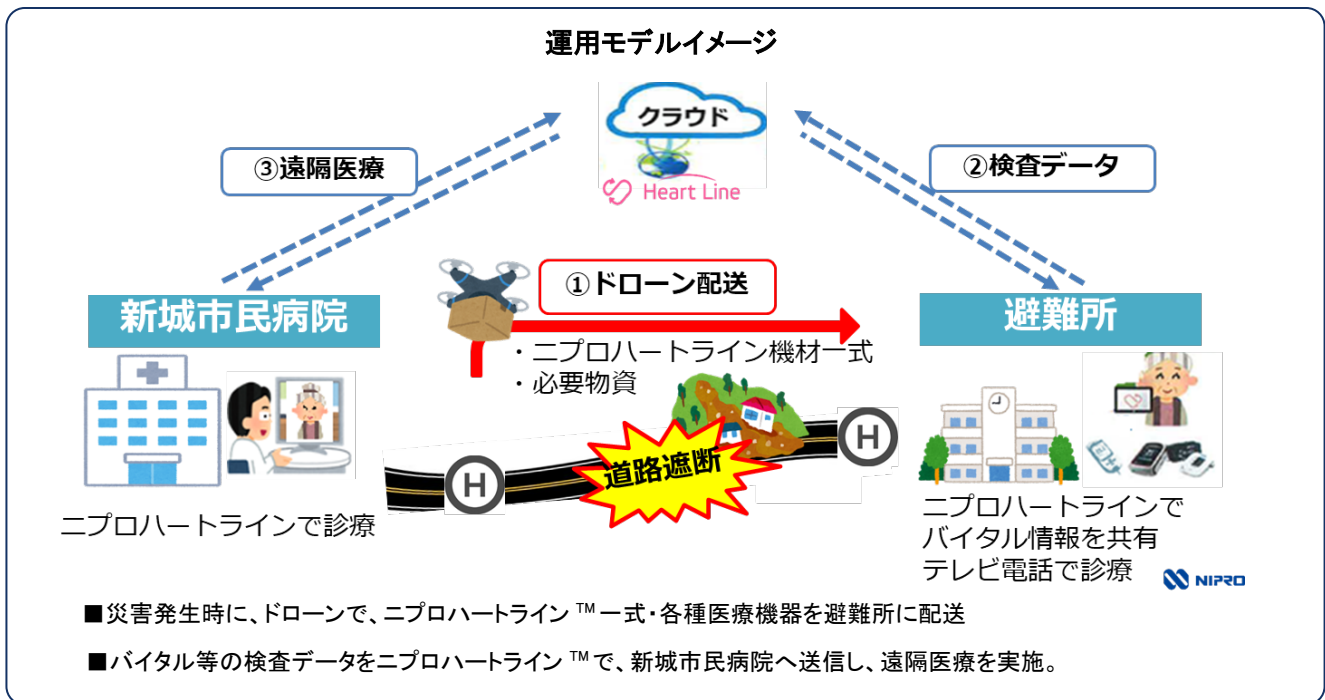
運用モデルイメージ

クラウド

Heart Line

③遠隔医療

②検査データ

①ドローン配送

新城市民病院

避難所

・ニプロハートライン機材一式
・必要物資

道路遮断

H

H

ニプロハートラインで診療

ニプロハートラインで
バイタル情報を共有
テレビ電話で診療

NIPRO

■災害発生時に、ドローンで、ニプロハートライン ™ 一式・各種医療機器を避難所に配送

■バイタル等の検査データをニプロハートライン ™ で、新城市民病院へ送信し、遠隔医療を実施。